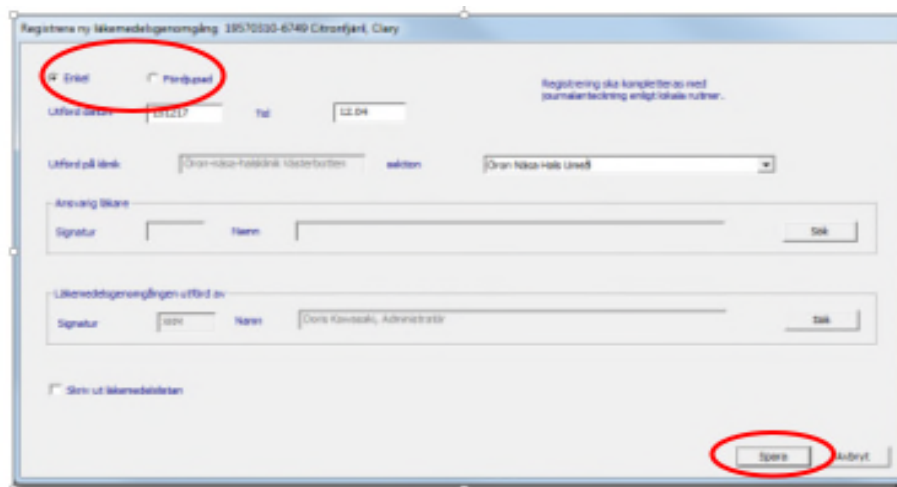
Registrera ny läkemedelsgenomgång 19570510-6749 Citronfjäril, Clary

Enkel
Fördjupad

Registrering ska kompletteras med journalanteckning enligt lokala rutiner.

Utförd datum 101217
Tid 12:04

Utförd på klinik Öron-näsa-halsklinik Västerbotten
sektion Öron Näsa Hals Umeå

Ansvarig läkare
Signatur
Namn
Sök

Läkemedelsgenomgången utförd av
Signatur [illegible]
Namn Doris Kawasaki, Administratör
Sök

Skriv ut läkemedelslistan

Spara
Avbryt